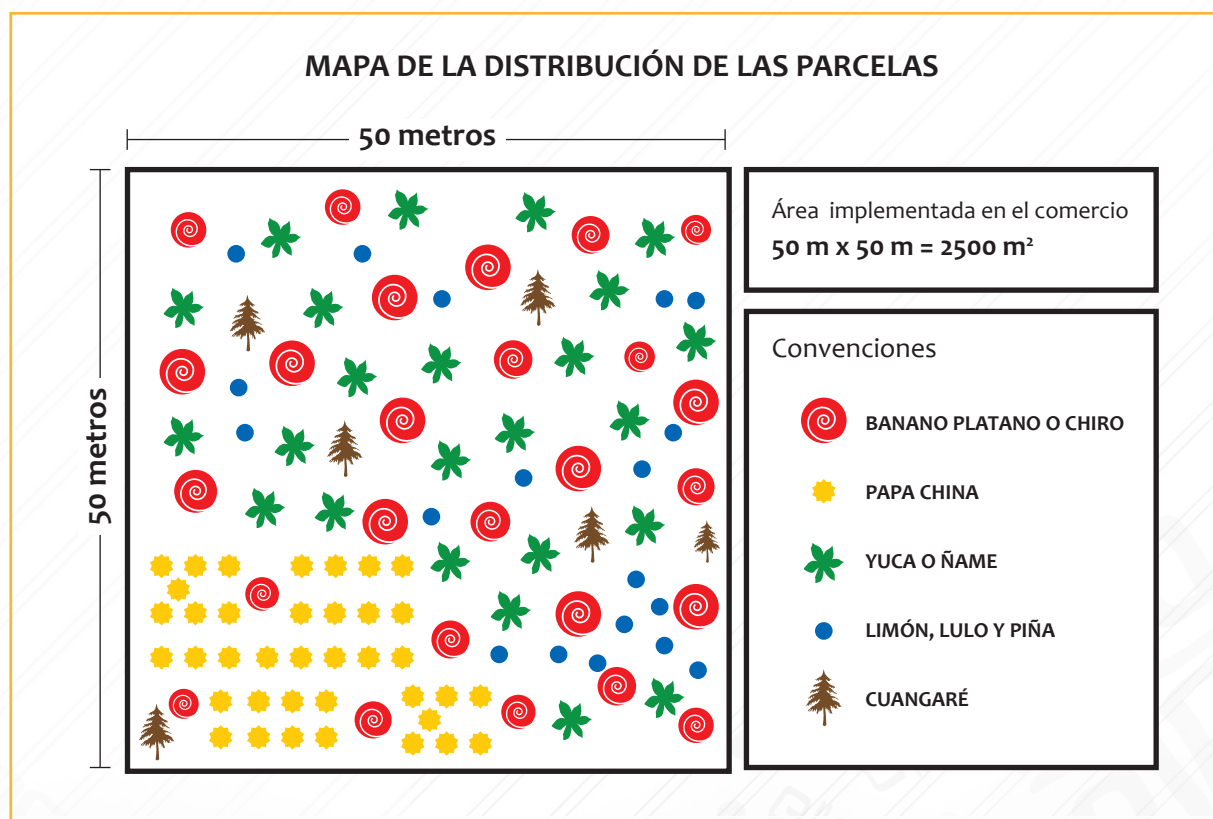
MAPA DE LA DISTRIBUCIÓN DE LAS PARCELAS

50 metros

50 metros

Área implementada en el comercio
50 m x 50 m = 2500 m²

Convenciones

BANANO PLATANO O CHIRO

PAPA CHINA

YUCA O ÑAME

LIMÓN, LULO Y PIÑA

CUANGARÉ